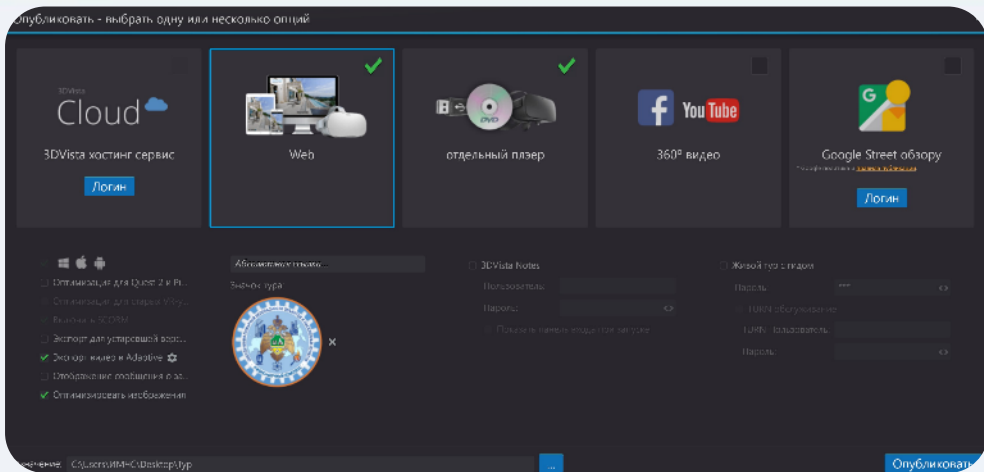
Опубликовать - выбрать одну или несколько опций

3DVista
Cloud
3DVista хостинг сервис
Логин

Web

DVD
отдельный плэер

YouTube
360° видео

Google Street обзору
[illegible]
Логин

Оптимизация для Quest 2 и Pi...
Оптимизация для старых Wi...
Включить SCORM
Экспорт для устаревшой верс...
✔ Экспортировать в Adaptive
Отображение сообщения о за...
✔ Оптимизировать изображения

Автоматически...
Значок тура

3DVista Notes
Пользователь
Пароль
Показать панель входа при запуске

Живой тур с гидом
Пароль
TURN обслуживание
TURN Пользователь
Пароль

значение: C:\Users\ИМ-С\Desktop\Тур
...
Опубликовать